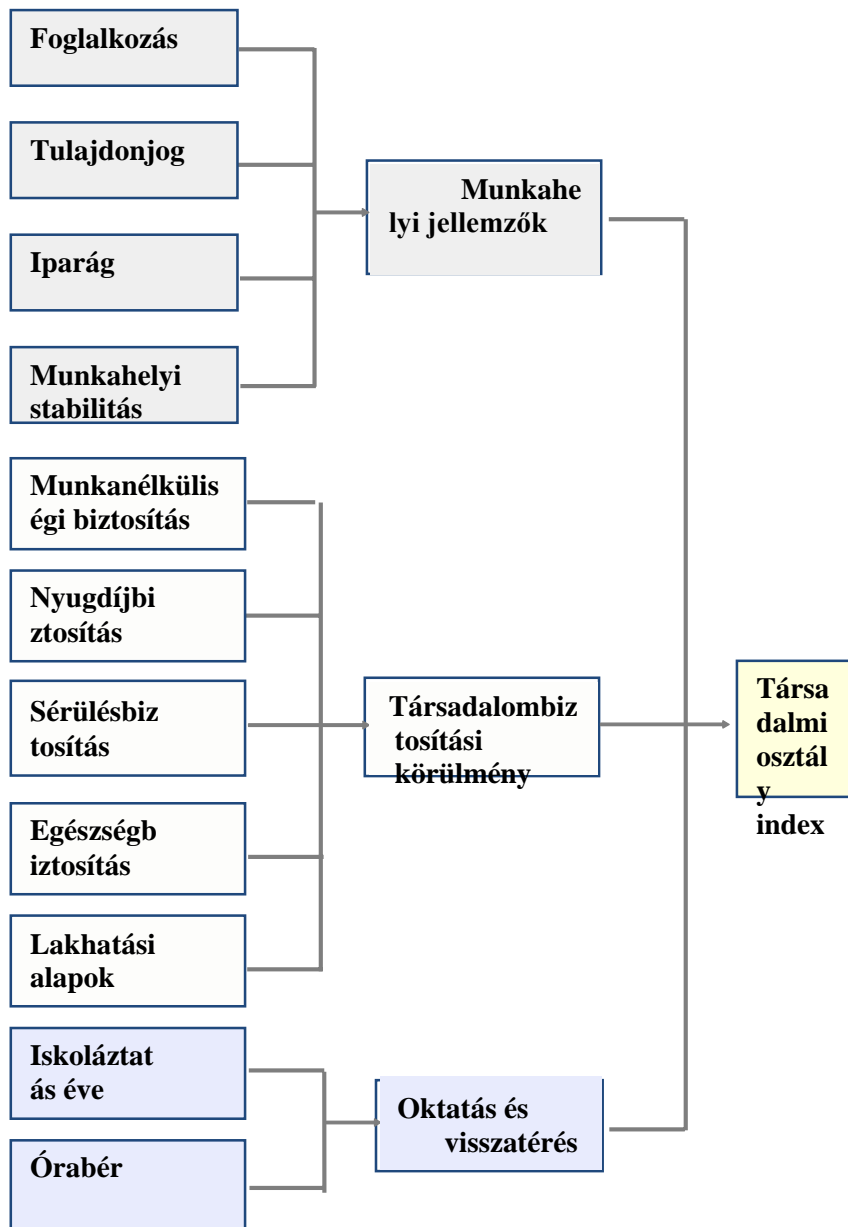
Foglalkozás

Tulajdonjog

Iparág

Munkahelyi stabilitás

Munkahelyi jellemzők

Munkanélküliségi biztosítás

Nyugdíjbiztosítás

Sérülésbiztosítás

Egészségbiztosítás

Lakhatási alapok

Társadalombiztosítási körülmény

Iskoláztatás éve

Órabér

Oktatás és visszatérés

Társadalmi osztály index